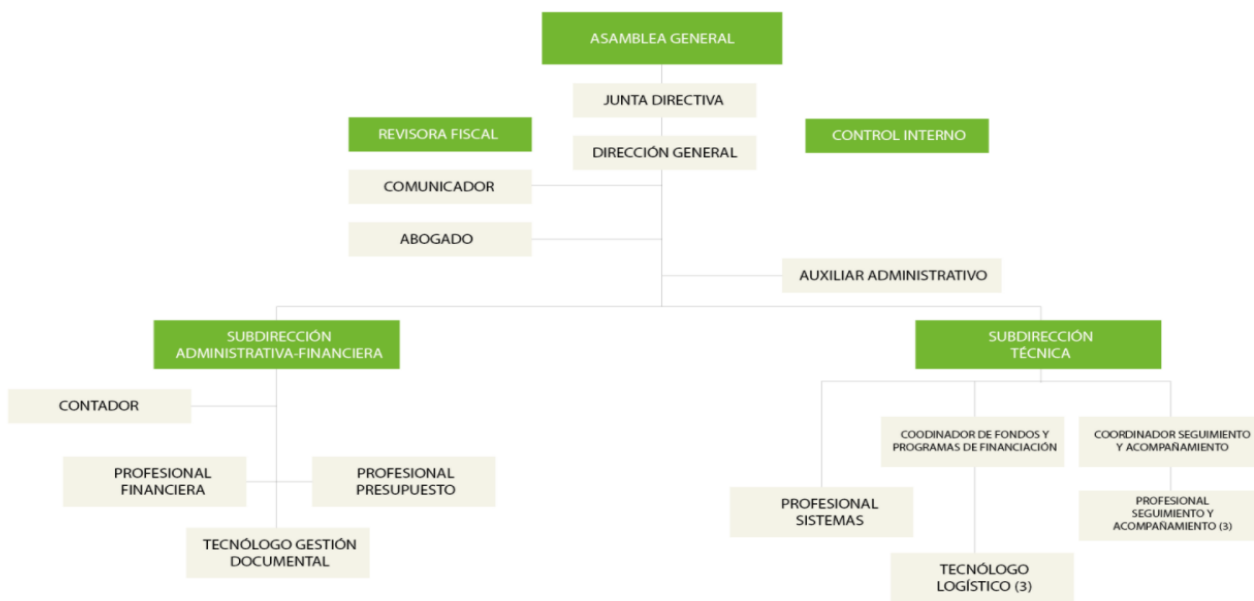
ASAMBLEA GENERAL

JUNTA DIRECTIVA

REVISORA FISCAL

CONTROL INTERNO

DIRECCIÓN GENERAL

COMUNICADOR

ABOGADO

AUXILIAR ADMINISTRATIVO

SUBDIRECCIÓN ADMINISTRATIVA-FINANCIERA

SUBDIRECCIÓN TÉCNICA

CONTADOR

PROFESIONAL FINANCIERA

PROFESIONAL PRESUPUESTO

TECNÓLOGO GESTIÓN DOCUMENTAL

PROFESIONAL SISTEMAS

COODINADOR DE FONDOS Y PROGRAMAS DE FINANCIACIÓN

TECNÓLOGO LOGÍSTICO (3)

COORDINADOR SEGUIMIENTO Y ACOMPAÑAMIENTO

PROFESIONAL SEGUIMIENTO Y ACOMPAÑAMIENTO (3)